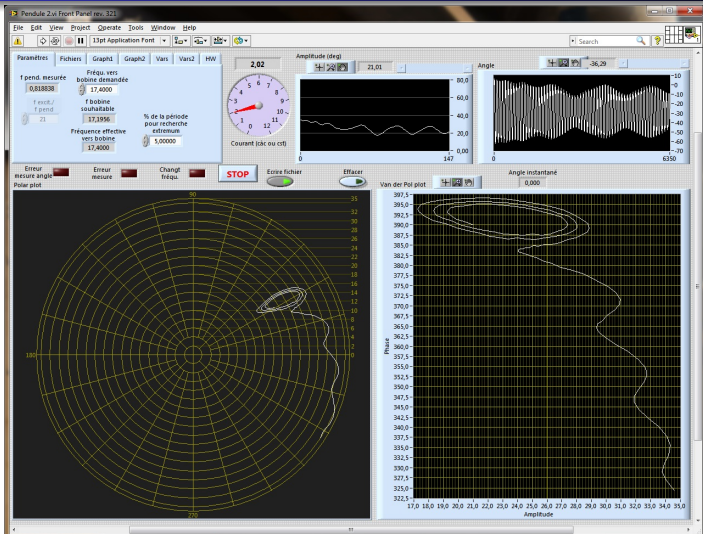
Pendule 2.vi Front Panel rev. 321

File Edit View Project Operate Tools Window Help

13pt Application Font

Search

Paramètres Fichiers Graph1 Graph2 Vars Vars2 HW

f pend. mesurée
0,818838

f excit./ f pend
21

Fréqu. vers bobine demandée
17,4000

f bobine souhaitable
17,1956

Fréquence effective vers bobine
17,4000

% de la période pour recherche extremum
5,00000

2,02

0 2 4 6 8 10 12 14 16 18 20

Courant (càc ou cst)

Amplitude (deg)
21,01
80,0
60,0
40,0
20,0
0,00
0
147

Angle
-36,29
-10
-20
-30
-40
-50
-60
-70
0
6350

Erreur mesure angle
Erreur mesure
Changt fréqu.
STOP
Ecrire fichier
Effacer
Angle instantané
0,000

Polar plot
90
180
270
0
35
32
30
28
26
24
22
20
18
16
14
12
10
8
6
4
2
0

Van der Pol plot
Phase
397,5
395,0
392,5
390,0
387,5
385,0
382,5
380,0
377,5
375,0
372,5
370,0
367,5
365,0
362,5
360,0
357,5
355,0
352,5
350,0
347,5
345,0
342,5
340,0
337,5
335,0
332,5
330,0
327,5
325,0
322,5
17,0 18,0 19,0 20,0 21,0 22,0 23,0 24,0 25,0 26,0 27,0 28,0 29,0 30,0 31,0 32,0 33,0 34,0 35,0
Amplitude